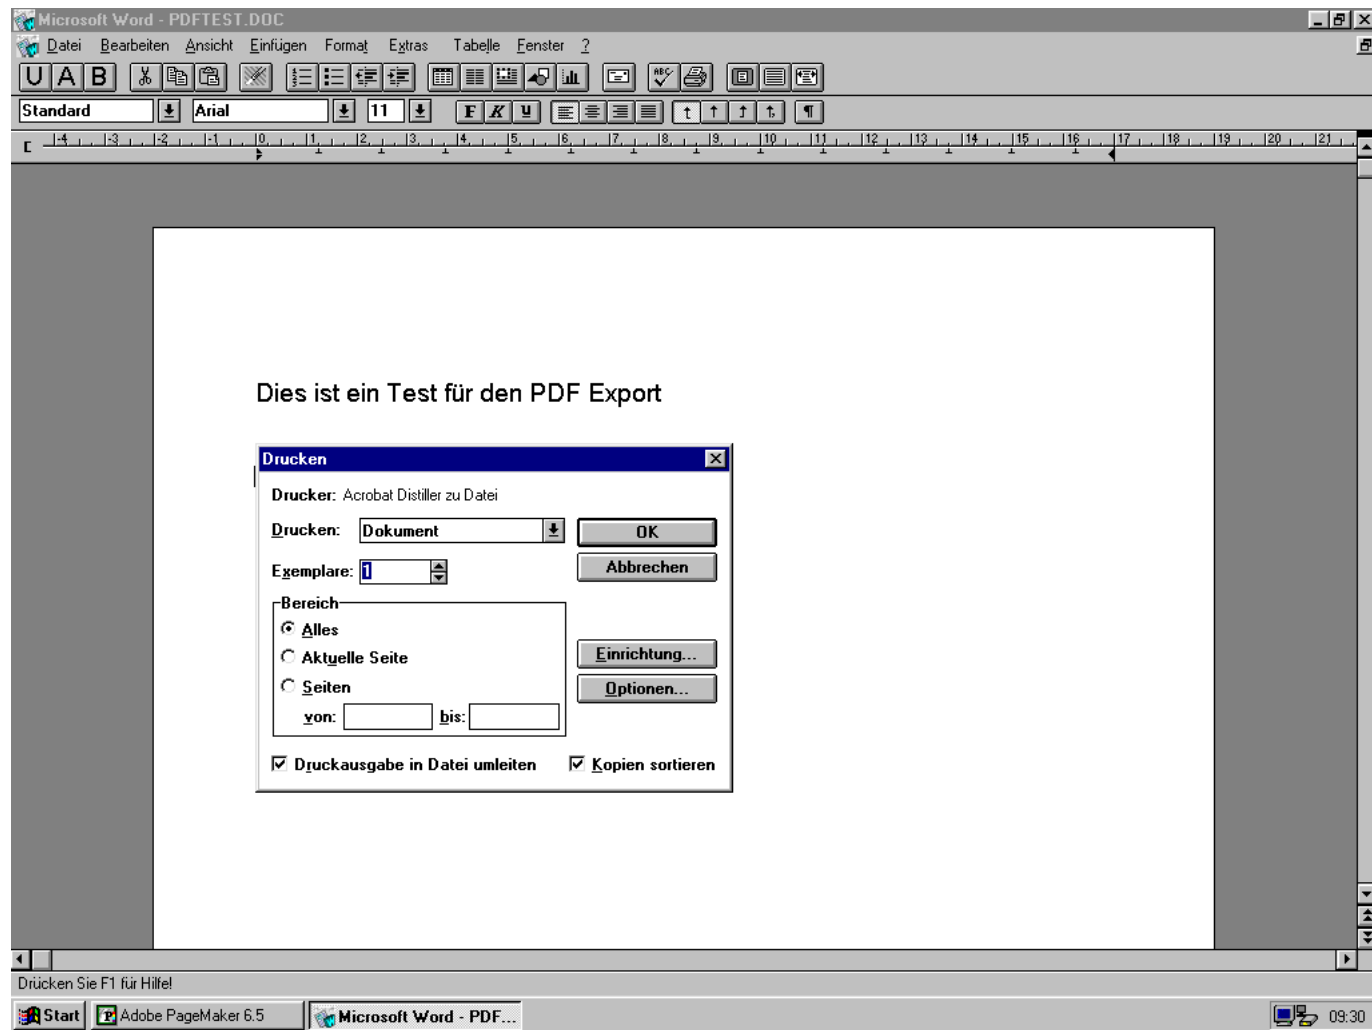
Microsoft Word - PDFTEST.DOC

Datei Bearbeiten Ansicht Einfügen Format Extras Tabelle Fenster ?

U A B

Standard Arial 11

F K U

-4 -3 -2 -1 0 1 2 3 4 5 6 7 8 9 10 11 12 13 14 15 16 17 18 19 20 21

Dies ist ein Test für den PDF Export

Drucken

Drucker: Acrobat Distiller zu Datei

Drucken: Dokument

OK

Exemplare: 1

Abbrechen

Bereich

Alles

Aktuelle Seite

Seiten

von: bis:

Einrichtung...

Optionen...

Druckausgabe in Datei umleiten

Kopien sortieren

Drücken Sie F1 für Hilfe!

Start Adobe PageMaker 6.5 Microsoft Word - PDF... 09:30